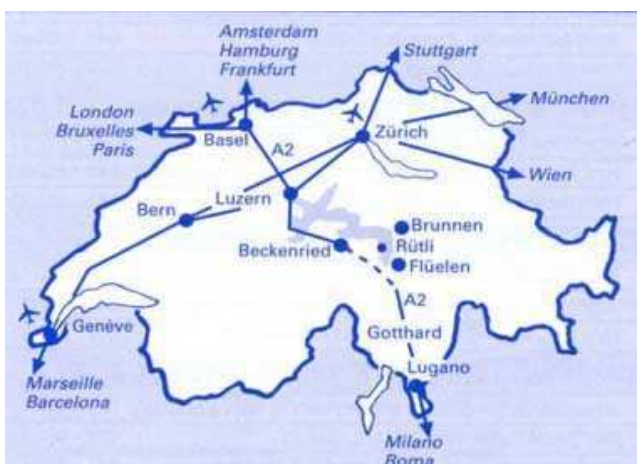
Amsterdam
Hamburg
Frankfurt

Stuttgart

London
Bruxelles
Paris

Basel

A2

Zürich

München

Wien

Bern

Luzern

Brunnen

Beckenried

Rütli

Flüelen

A2

Genève

Gotthard

Lugano

Marseille
Barcelona

Milano
Roma